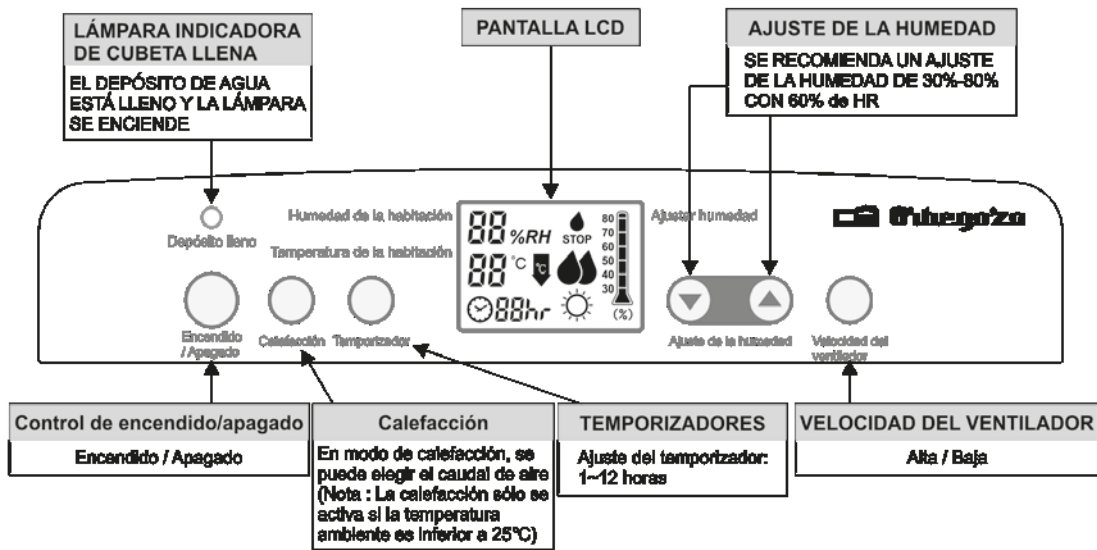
LÁMPARA INDICADORA DE CUBETA LLENA

EL DEPÓSITO DE AGUA ESTÁ LLENO Y LA LÁMPARA SE ENCIENDE

PANTALLA LCD

AJUSTE DE LA HUMEDAD

SE RECOMIENDA UN AJUSTE DE LA HUMEDAD DE 30%-80% CON 60% de HR

Depósito lleno

Humedad de la habitación

Temperatura de la habitación

88 %RH STOP

88 °C

88hr

80
70
60
50
40
30
(%)

Ajustar humedad

Orbegozo

Encendido / Apagado

Calefacción

Temporizador

Ajuste de la humedad

Velocidad del ventilador

Control de encendido/apagado

Encendido / Apagado

Calefacción

En modo de calefacción, se puede elegir el caudal de aire (Nota : La calefacción sólo se activa si la temperatura ambiente es inferior a 25°C)

TEMPORIZADORES

Ajuste del temporizador: 1~12 horas

VELOCIDAD DEL VENTILADOR

Alta / Baja